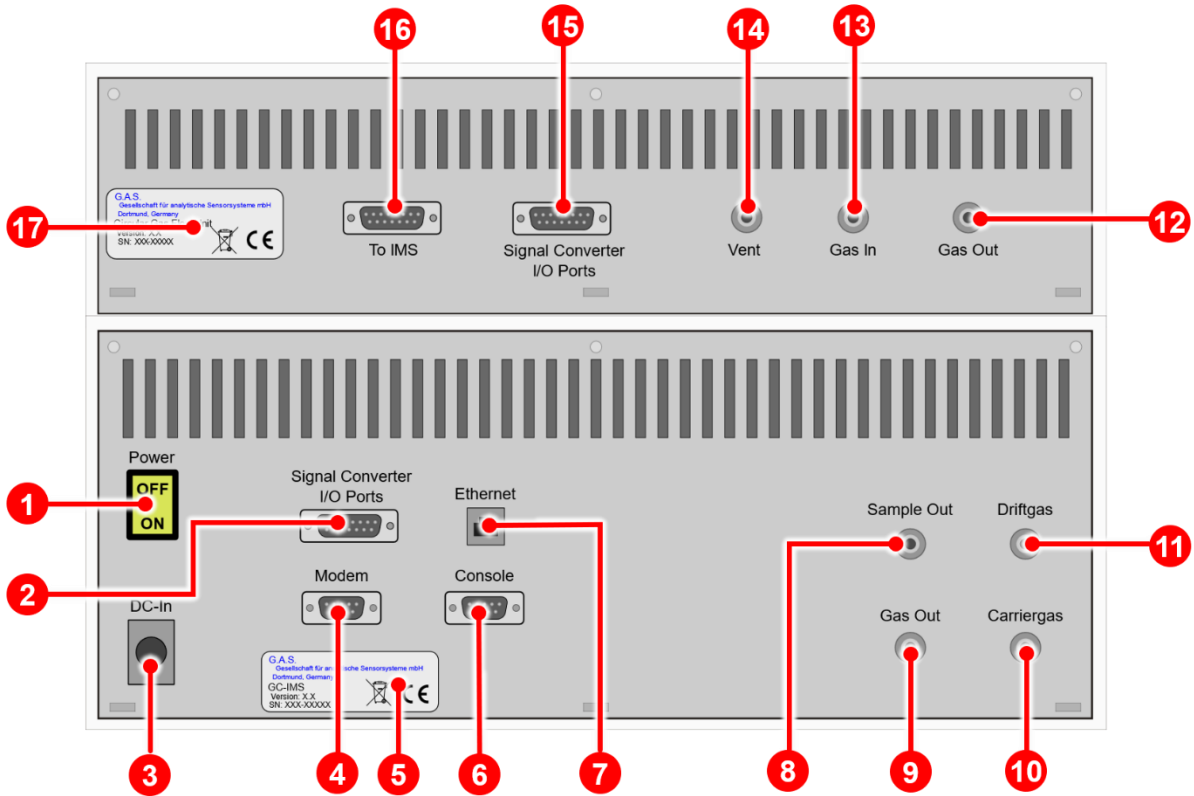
16
15
14
13

G.A.S.
Gesellschaft für analytische Sensorsysteme mbH
Dortmund, Germany
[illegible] Unit
Version: X.X
SN: XXX-XXXXX
CE

17

To IMS

Signal Converter
I/O Ports

Vent

Gas In

Gas Out

12

Power
OFF
ON

1

Signal Converter
I/O Ports

Ethernet

2

DC-In

Modem

Console

G.A.S.
Gesellschaft für analytische Sensorsysteme mbH
Dortmund, Germany
GC-IMS
Version: X.X
SN: XXX-XXXXX
CE

Sample Out

Driftgas

11

Gas Out

Carriergas

3
4
5
6
7
8
9
10